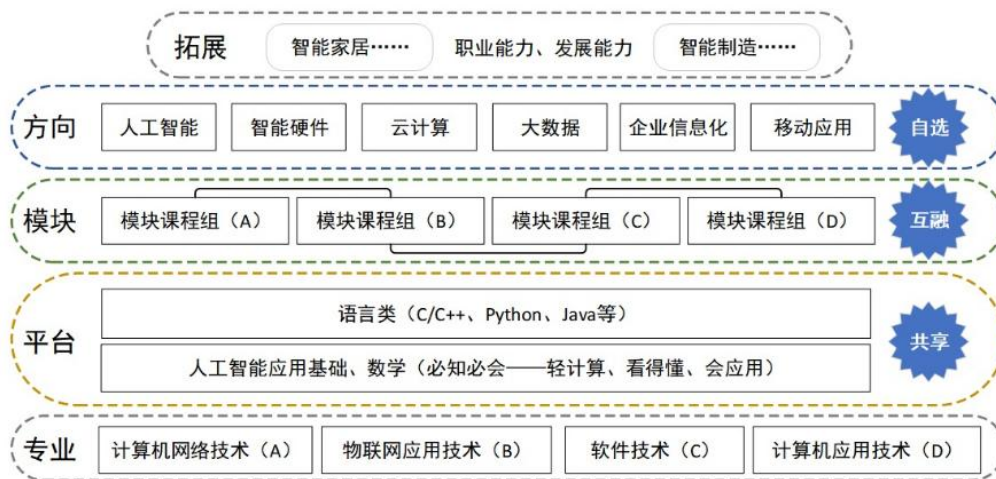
拓展 智能家居…… 职业能力、发展能力 智能制造……

方向 人工智能 智能硬件 云计算 大数据 企业信息化 移动应用 自选

模块 模块课程组（A） 模块课程组（B） 模块课程组（C） 模块课程组（D） 互融

平台
语言类（C/C++、Python、Java等）
人工智能应用基础、数学（必知必会——轻计算、看得懂、会应用）
共享

专业 计算机网络技术（A） 物联网应用技术（B） 软件技术（C） 计算机应用技术（D）